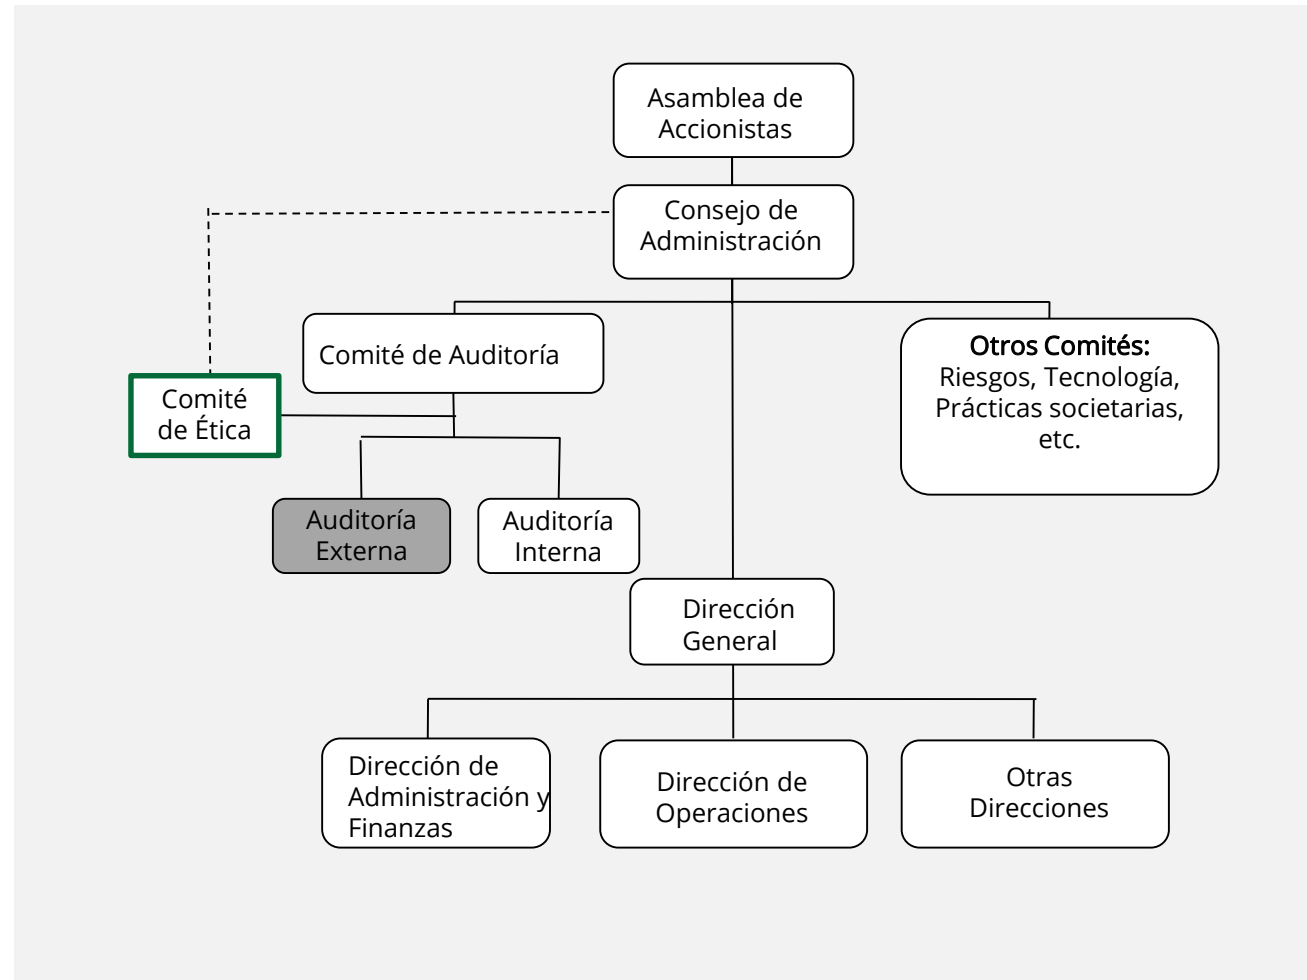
Asamblea de Accionistas

Consejo de Administración

Comité de Auditoría

Otros Comités:
Riesgos, Tecnología, Prácticas societarias, etc.

Comité de Ética

Auditoría Externa

Auditoría Interna

Dirección General

Dirección de Administración y Finanzas

Dirección de Operaciones

Otras Direcciones